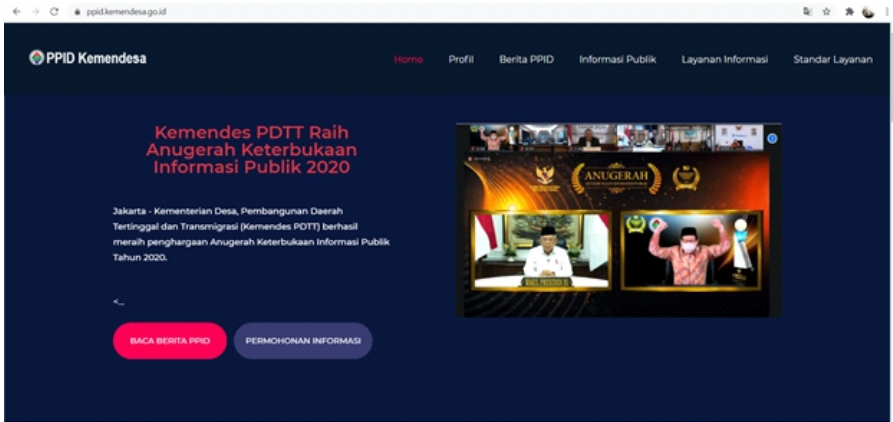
ppid.kemendesa.go.id

PPID Kemendesa

Home Profil Berita PPID Informasi Publik Layanan Informasi Standar Layanan

Kemendes PDTT Raih Anugerah Keterbukaan Informasi Publik 2020

Jakarta - Kementerian Desa, Pembangunan Daerah Tertinggal dan Transmigrasi (Kemendes PDTT) berhasil meraih penghargaan Anugerah Keterbukaan Informasi Publik Tahun 2020.

<

BACA BERITA PPID PERMOHONAN INFORMASI

ANUGERAH

WAKIL PRESIDEN RI